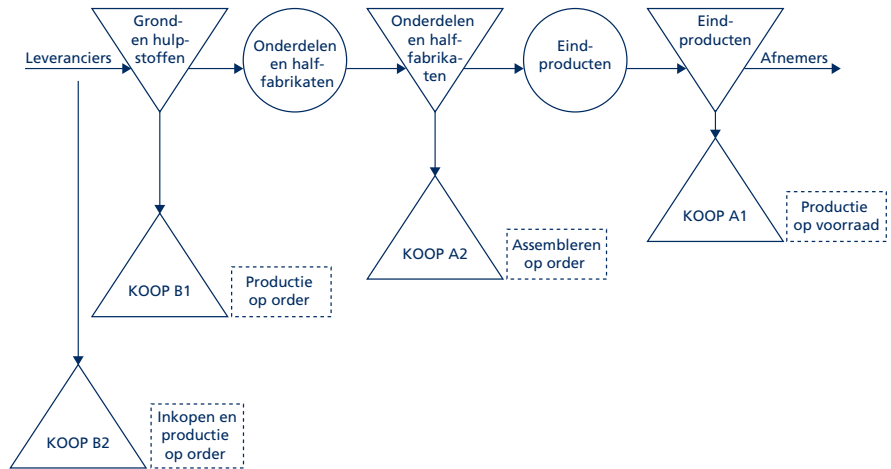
Leveranciers

Grond- en hulpstoffen

Onderdelen en halffabrikaten

Onderdelen en halffabrikaten

Eindproducten

Eindproducten

Afnemers

KOOP A1

Productie op voorraad

KOOP A2

Assembleren op order

KOOP B1

Productie op order

KOOP B2

Inkopen en productie op order